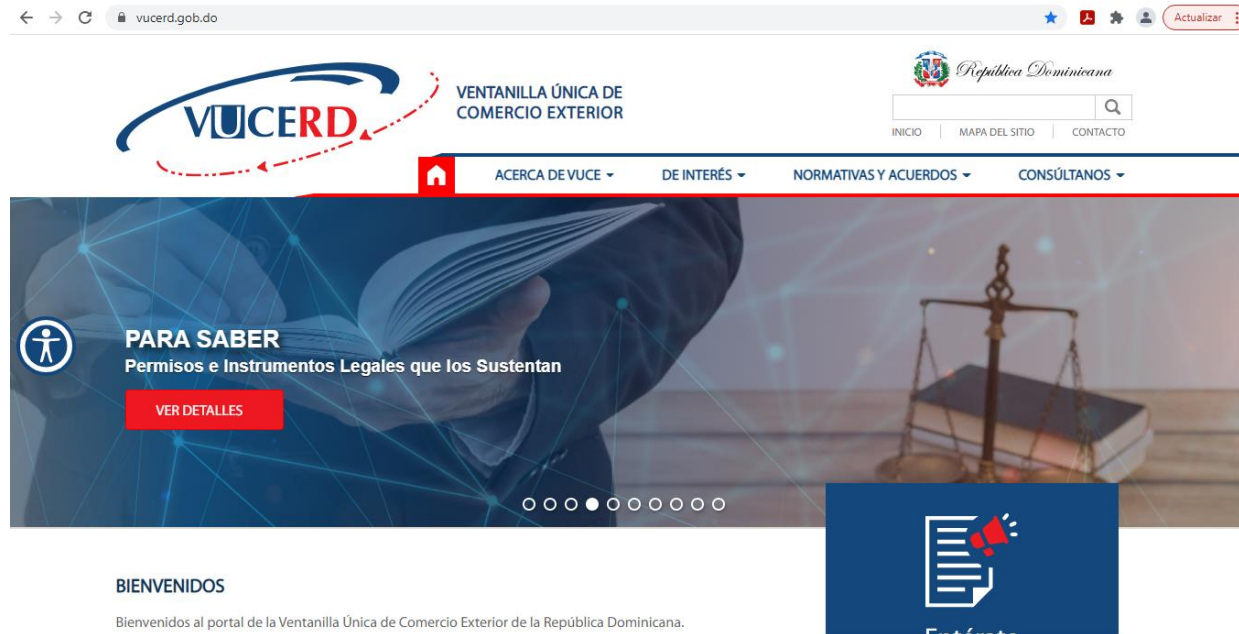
vucerd.gob.do

Actualizar

VUCERD

VENTANILLA ÚNICA DE COMERCIO EXTERIOR

República Dominicana

INICIO | MAPA DEL SITIO | CONTACTO

ACERCA DE VUCE ▾ DE INTERÉS ▾ NORMATIVAS Y ACUERDOS ▾ CONSÚLTANOS ▾

PARA SABER
Permisos e Instrumentos Legales que los Sustentan

VER DETALLES

BIENVENIDOS

Bienvenidos al portal de la Ventanilla Única de Comercio Exterior de la República Dominicana.

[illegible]